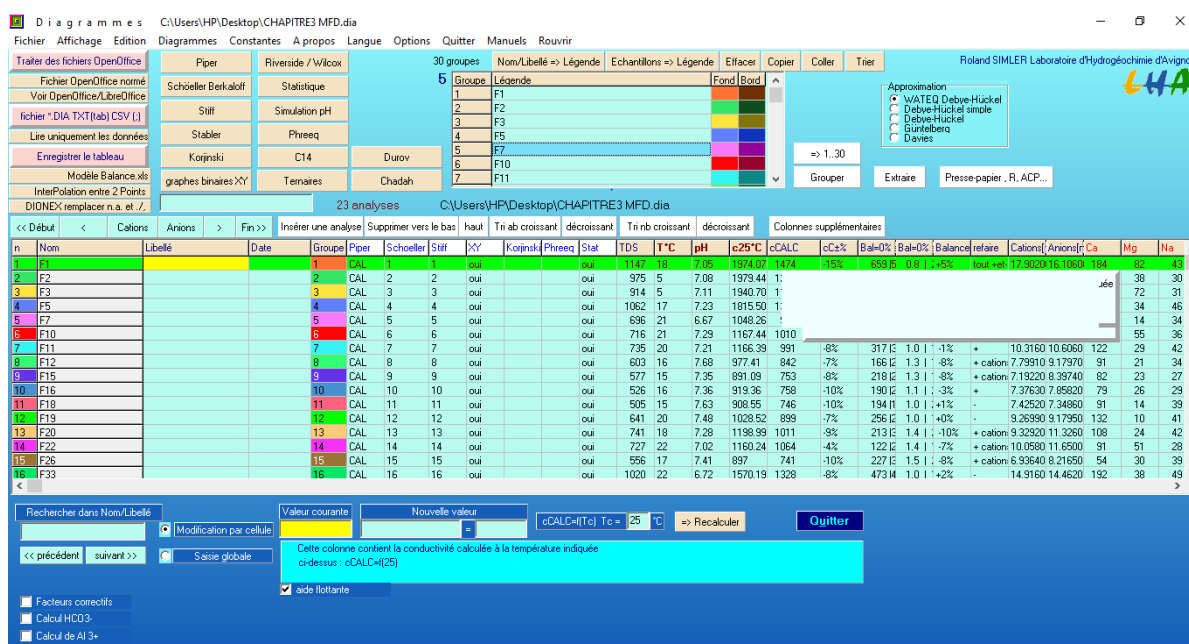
D i a g r a m m e s   C:\Users\HP\Desktop\CHAPITRE3 MFD.dia

Fichier Affichage Edition Diagrammes Constantes A propos Langue Options Quitter Manuels Rouvrir

Traiter des fichiers OpenOffice
Fichier OpenOffice normé
Voir OpenOffice/LibreOffice
fichier *.DIA TXT(tab) CSV (;)
Lire uniquement les données
Enregistrer le tableau
Modèle Balance.xls
InterPolation entre 2 Points
DIONEX remplacer n.a. et ./.

Piper | Riverside / Wilcox
Schoëller Berkaloff | Statistique
Stiff | Simulation pH
Stabler | Phreeq
Korjinski | C14 | Durov
graphes binaires XY | Ternaires | Chadah

30 groupes
Nom/Libellé => Légende | Echantillons => Légende | Effacer | Copier | Coller | Trier

Roland SIMLER Laboratoire d'Hydrogéochimie d'Avignon

LHA

5
| Groupe | Légende | Fond | Bord |
|---|---|---|---|
| 1 | F1 | | |
| 2 | F2 | | |
| 3 | F3 | | |
| 4 | F5 | | |
| 5 | F7 | | |
| 6 | F10 | | |
| 7 | F11 | | |

Approximation
WATEQ Debye-Hückel
Debye-Hückel simple
Debye-Hückel
Güntelberg
Davies

=> 1..30
Grouper | Extraire | Presse-papier , R, ACP...

23 analyses   C:\Users\HP\Desktop\CHAPITRE3 MFD.dia

<< Début | < | Cations | Anions | > | Fin >> | Insérer une analyse | Supprimer vers le bas | haut | Tri ab croissant | décroissant | Tri nb croissant | décroissant | Colonnes supplémentaires

| n | Nom | Libellé | Date | Groupe | Piper | Schoeller | Stiff | XY | Korjinski | Phreeq | Stat | TDS | T°C | pH | c25°C | cCALC | cC±% | Bal=0% | Bal=0% | Balance | refaire | Cations | Anions | Ca | Mg | Na |
|---|---|---|---|---|---|---|---|---|---|---|---|---|---|---|---|---|---|---|---|---|---|---|---|---|---|---|
| 1 | F1 | | | 1 | CAL | 1 | 1 | oui | | | oui | 1147 | 18 | 7.05 | 1974.07 | 1474 | -15% | 659 | 0.8 | +5% | tout +et | 17.9020 | 16.1060 | 184 | 82 | 43 |
| 2 | F2 | | | 2 | CAL | 2 | 2 | oui | | | oui | 975 | 5 | 7.08 | 1979.44 | | | | | | | | | | 38 | 30 |
| 3 | F3 | | | 3 | CAL | 3 | 3 | oui | | | oui | 914 | 5 | 7.11 | 1940.70 | | | | | | | | | | 72 | 31 |
| 4 | F5 | | | 4 | CAL | 4 | 4 | oui | | | oui | 1062 | 17 | 7.23 | 1815.50 | | | | | | | | | | 34 | 46 |
| 5 | F7 | | | 5 | CAL | 5 | 5 | oui | | | oui | 696 | 21 | 6.67 | 1048.26 | | | | | | | | | | 14 | 34 |
| 6 | F10 | | | 6 | CAL | 6 | 6 | oui | | | oui | 716 | 21 | 7.29 | 1167.44 | 1010 | | | | | | | | | 55 | 36 |
| 7 | F11 | | | 7 | CAL | 7 | 7 | oui | | | oui | 735 | 20 | 7.21 | 1166.39 | 991 | -8% | 317 | 1.0 | -1% | + | 10.3160 | 10.6060 | 122 | 29 | 42 |
| 8 | F12 | | | 8 | CAL | 8 | 8 | oui | | | oui | 603 | 16 | 7.68 | 977.41 | 842 | -7% | 166 | 1.3 | -8% | + cation | 7.79910 | 9.17970 | 91 | 21 | 34 |
| 9 | F15 | | | 9 | CAL | 9 | 9 | oui | | | oui | 577 | 15 | 7.35 | 891.09 | 753 | -8% | 218 | 1.3 | -8% | + cation | 7.19220 | 8.39740 | 82 | 23 | 27 |
| 10 | F16 | | | 10 | CAL | 10 | 10 | oui | | | oui | 526 | 16 | 7.36 | 919.36 | 758 | -10% | 190 | 1.1 | -3% | + | 7.37630 | 7.85820 | 79 | 26 | 29 |
| 11 | F18 | | | 11 | CAL | 11 | 11 | oui | | | oui | 505 | 15 | 7.63 | 908.55 | 746 | -10% | 194 | 1.0 | +1% | - | 7.42520 | 7.34860 | 91 | 14 | 39 |
| 12 | F19 | | | 12 | CAL | 12 | 12 | oui | | | oui | 641 | 20 | 7.48 | 1028.52 | 899 | -7% | 256 | 1.0 | +0% | - | 9.26990 | 9.17950 | 132 | 10 | 41 |
| 13 | F20 | | | 13 | CAL | 13 | 13 | oui | | | oui | 741 | 18 | 7.28 | 1198.99 | 1011 | -9% | 213 | 1.4 | -10% | + cation | 9.32920 | 11.3260 | 108 | 24 | 42 |
| 14 | F22 | | | 14 | CAL | 14 | 14 | oui | | | oui | 727 | 22 | 7.02 | 1160.24 | 1064 | -4% | 122 | 1.4 | -7% | + cation | 10.0580 | 11.6500 | 91 | 51 | 28 |
| 15 | F26 | | | 15 | CAL | 15 | 15 | oui | | | oui | 556 | 17 | 7.41 | 897 | 741 | -10% | 227 | 1.5 | -8% | + cation | 6.93640 | 8.21650 | 54 | 30 | 39 |
| 16 | F33 | | | 16 | CAL | 16 | 16 | oui | | | oui | 1020 | 22 | 6.72 | 1570.19 | 1328 | -8% | 473 | 1.0 | +2% | - | 14.9160 | 14.4620 | 192 | 38 | 49 |

Rechercher dans Nom/Libellé
Modification par cellule
<< précédent | suivant >>
Saisie globale
Valeur courante
Nouvelle valeur
=
cCALC=f(Tc) Tc = 25 °C
=> Recalculer
Quitter
Cette colonne contient la conductivité calculée à la température indiquée ci-dessus : cCALC=f(25)
aide flottante
Facteurs correctifs
Calcul HCO3-
Calcul de Al 3+